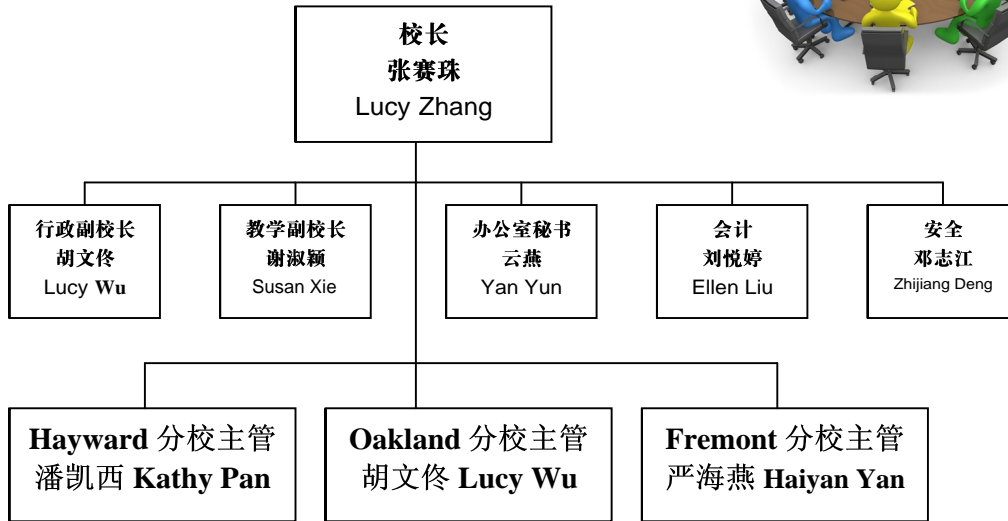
校长
张赛珠
Lucy Zhang

行政副校长
胡文佟
Lucy Wu

教学副校长
谢淑颖
Susan Xie

办公室秘书
云燕
Yan Yun

会计
刘悦婷
Ellen Liu

安全
邓志江
Zhijiang Deng

Hayward 分校主管
潘凯西 Kathy Pan

Oakland 分校主管
胡文佟 Lucy Wu

Fremont 分校主管
严海燕 Haiyan Yan